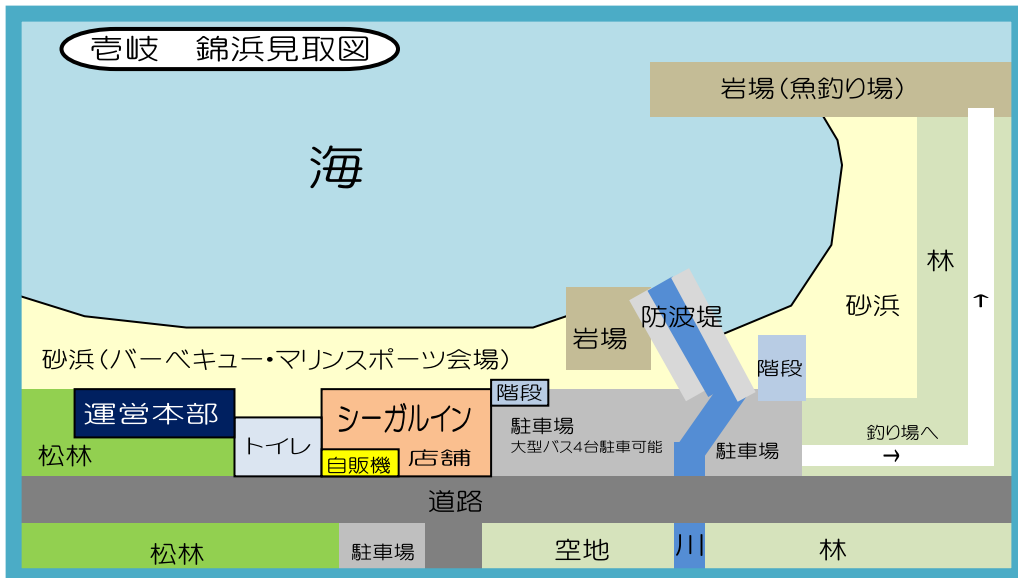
壱岐　錦浜見取図

岩場（魚釣り場）

海

林

砂浜

岩場

防波堤

階段

砂浜（バーベキュー・マリンスポーツ会場）

階段

運営本部

シーガルイン

店舗

トイレ

自販機

松林

駐車場
大型バス4台駐車可能

駐車場

釣り場へ
→

↑

道路

松林

駐車場

空地

川

林